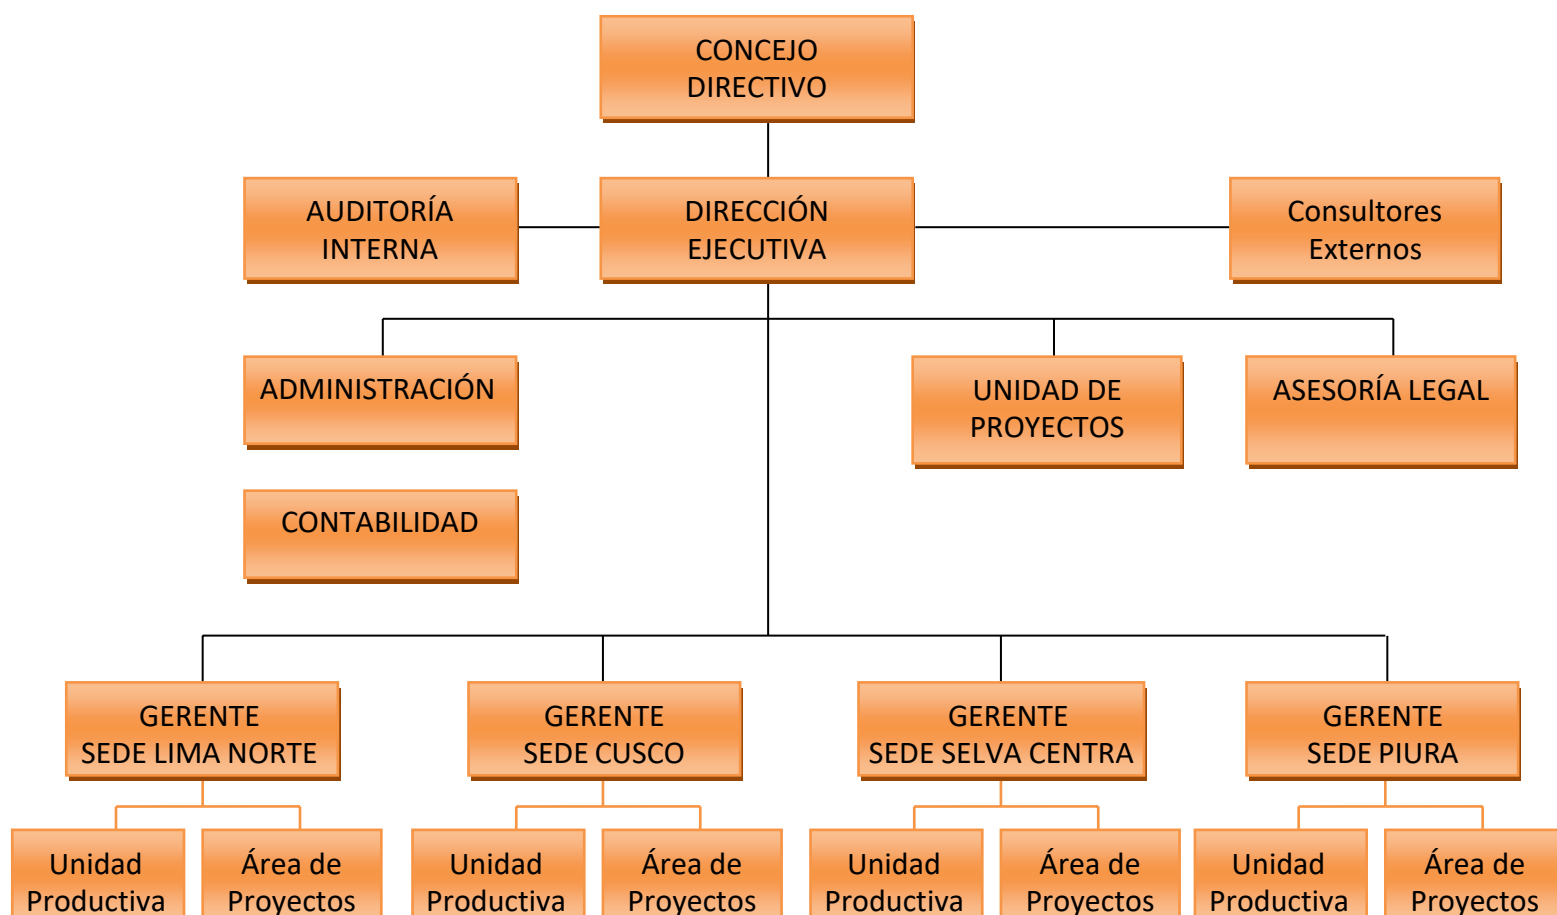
CONCEJO DIRECTIVO

AUDITORÍA INTERNA

DIRECCIÓN EJECUTIVA

Consultores Externos

ADMINISTRACIÓN

UNIDAD DE PROYECTOS

ASESORÍA LEGAL

CONTABILIDAD

GERENTE SEDE LIMA NORTE

GERENTE SEDE CUSCO

GERENTE SEDE SELVA CENTRA

GERENTE SEDE PIURA

Unidad Productiva

Área de Proyectos

Unidad Productiva

Área de Proyectos

Unidad Productiva

Área de Proyectos

Unidad Productiva

Área de Proyectos